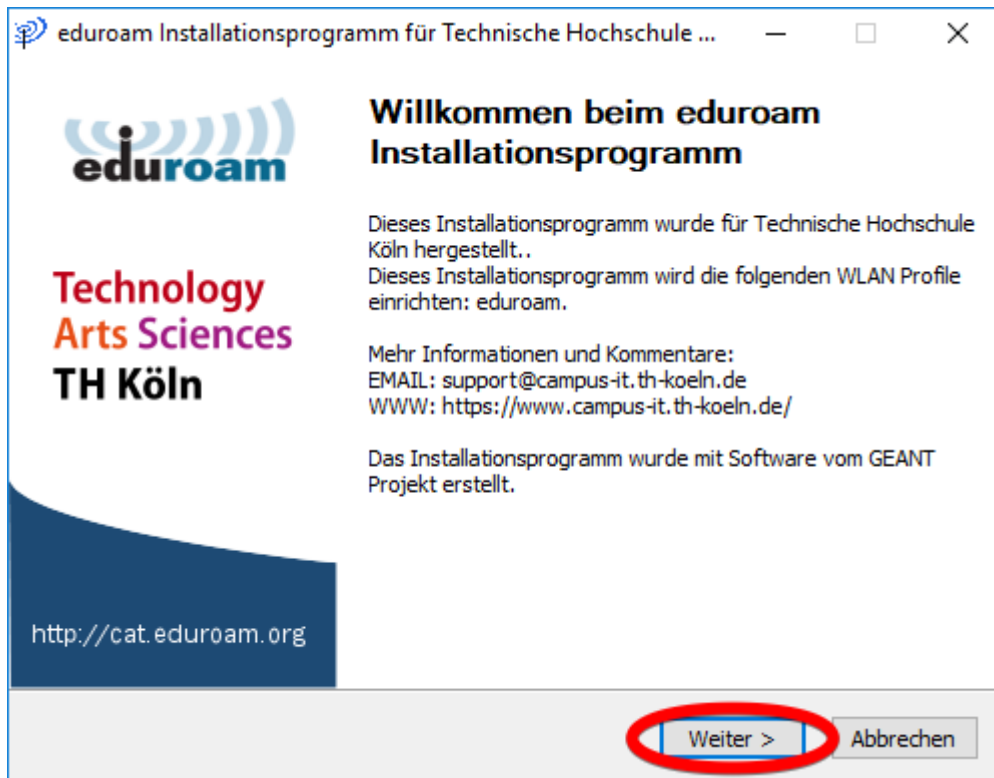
eduroam Installationsprogramm für Technische Hochschule ...

eduroam

Technology
Arts Sciences
TH Köln

http://cat.eduroam.org

Willkommen beim eduroam Installationsprogramm

Dieses Installationsprogramm wurde für Technische Hochschule Köln hergestellt..
Dieses Installationsprogramm wird die folgenden WLAN Profile einrichten: eduroam.

Mehr Informationen und Kommentare:
EMAIL: support@campus-it.th-koeln.de
WWW: https://www.campus-it.th-koeln.de/

Das Installationsprogramm wurde mit Software vom GEANT Projekt erstellt.

Weiter >
Abbrechen